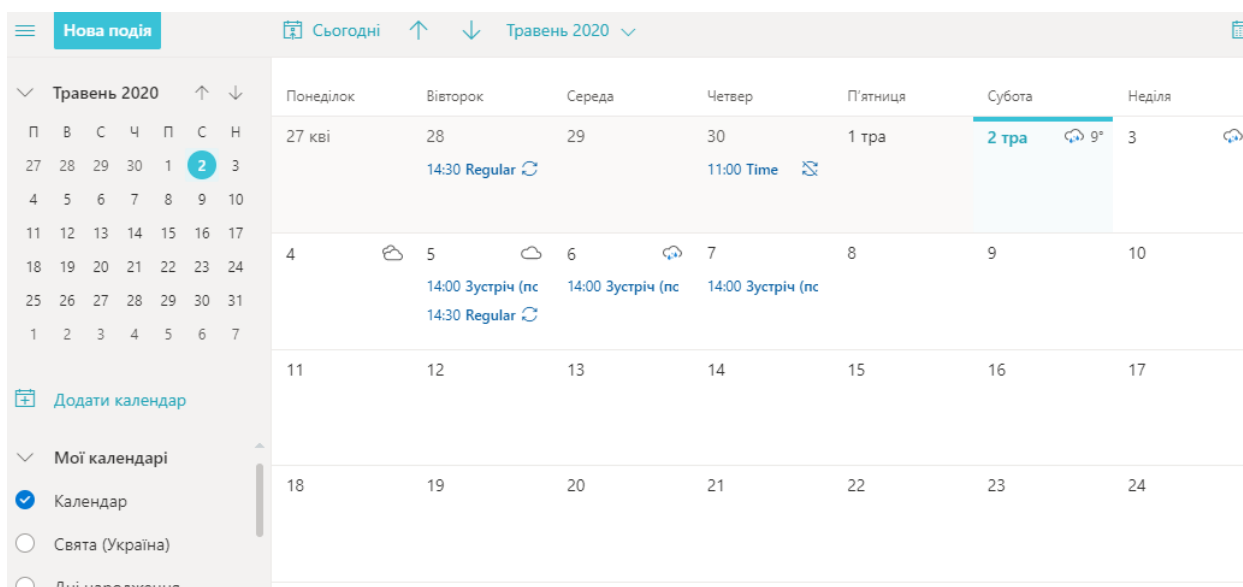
Нова подія

Сьогодні ↑ ↓ Травень 2020

Травень 2020

| П | В | С | Ч | П | С | Н |
|---|---|---|---|---|---|---|
| 27 | 28 | 29 | 30 | 1 | 2 | 3 |
| 4 | 5 | 6 | 7 | 8 | 9 | 10 |
| 11 | 12 | 13 | 14 | 15 | 16 | 17 |
| 18 | 19 | 20 | 21 | 22 | 23 | 24 |
| 25 | 26 | 27 | 28 | 29 | 30 | 31 |
| 1 | 2 | 3 | 4 | 5 | 6 | 7 |

Додати календар

Мої календарі

Календар

Свята (Україна)

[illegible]

| Понеділок | Вівторок | Середа | Четвер | П'ятниця | Субота | Неділя |
|---|---|---|---|---|---|---|
| 27 кві | 28 14:30 Regular | 29 | 30 11:00 Time | 1 тра | 2 тра 9° | 3 |
| 4 | 5 14:00 Зустріч (пс 14:30 Regular | 6 14:00 Зустріч (пс | 7 14:00 Зустріч (пс | 8 | 9 | 10 |
| 11 | 12 | 13 | 14 | 15 | 16 | 17 |
| 18 | 19 | 20 | 21 | 22 | 23 | 24 |